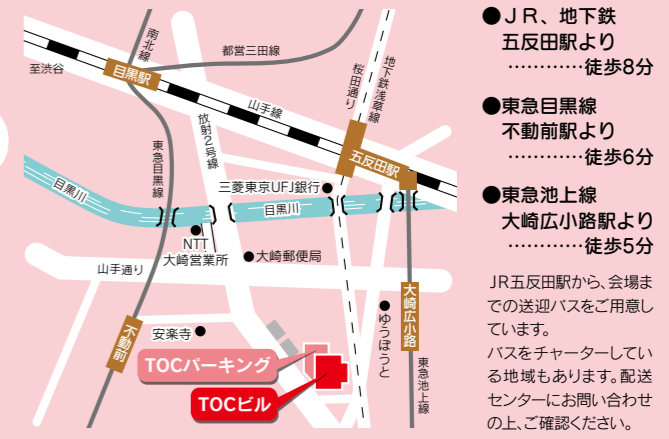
南北線

都営三田線

至渋谷

目黒駅

山手線

地下鉄浅草線

桜田通り

五反田駅

東急目黒線

放射2号線

三菱東京UFJ銀行

目黒川

目黒川

NTT
大崎営業所

大崎郵便局

山手通り

大崎広小路

安楽寺

ゆうぽうと

不動前

東急池上線

TOCパーキング

TOCビル

●ＪＲ、地下鉄
五反田駅より
…………徒歩8分

●東急目黒線
不動前駅より
…………徒歩6分

●東急池上線
大崎広小路駅より
…………徒歩5分

JR五反田駅から、会場までの送迎バスをご用意しています。
バスをチャーターしている地域もあります。配送センターにお問い合わせの上、ご確認ください。